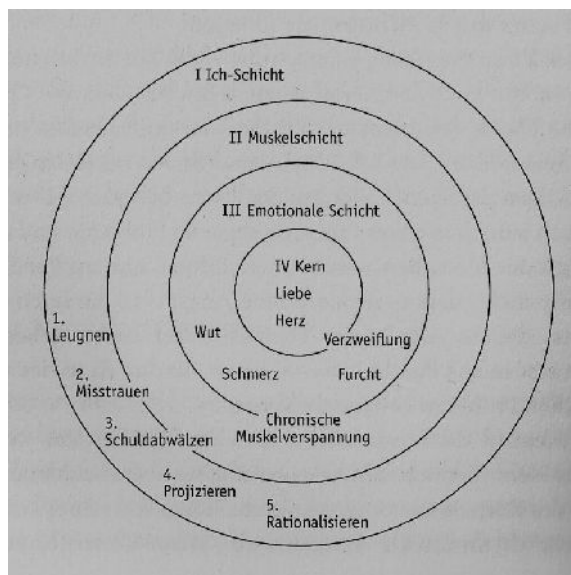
I Ich-Schicht

II Muskelschicht

III Emotionale Schicht

IV Kern
Liebe
Herz

Wut

Verzweiflung

Schmerz

Furcht

Chronische Muskelverspannung

1. Leugnen

2. Misstrauen

3. Schuldabwälzen

4. Projizieren

5. Rationalisieren